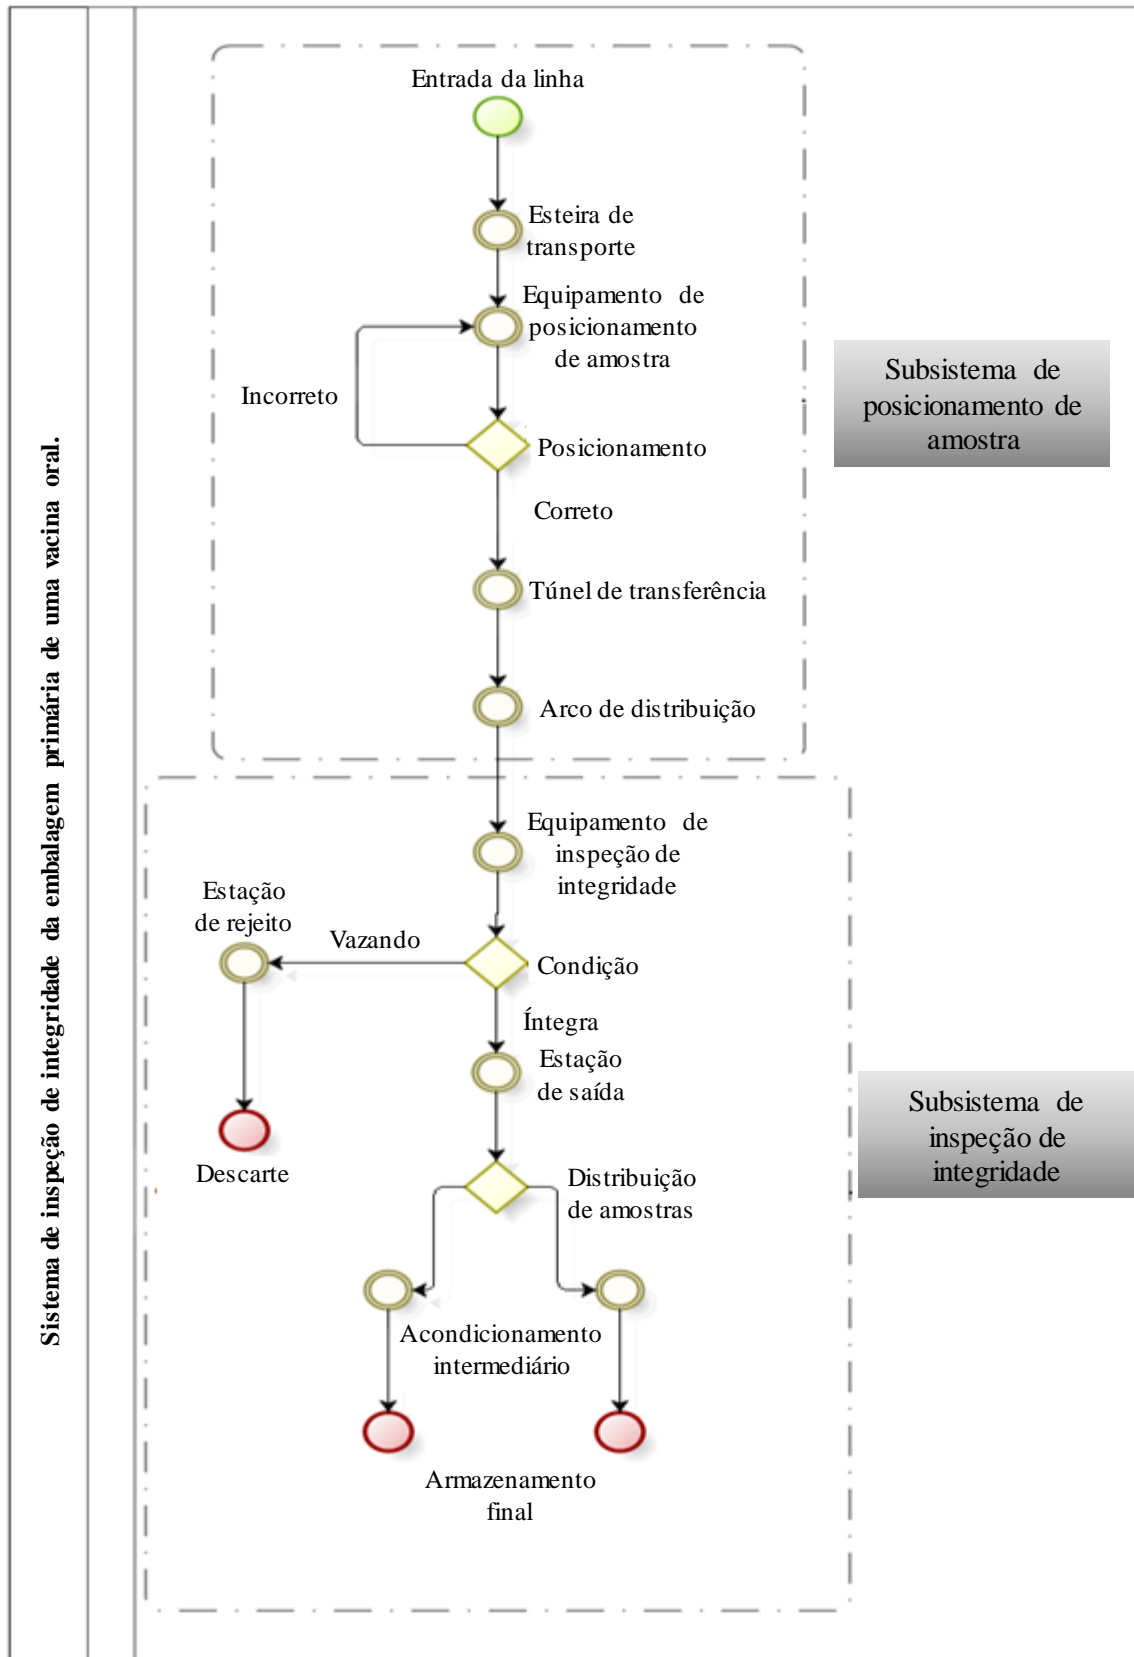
Sistema de inspeção de integridade da embalagem primária de uma vacina oral.

Entrada da linha

Esteira de transporte

Equipamento de posicionamento de amostra

Incorreto

Posicionamento

Correto

Túnel de transferência

Arco de distribuição

Subsistema de posicionamento de amostra

Equipamento de inspeção de integridade

Estação de rejeito

Vazando

Condição

Íntegra

Estação de saída

Descarte

Distribuição de amostras

Acondicionamento intermediário

Armazenamento final

Subsistema de inspeção de integridade